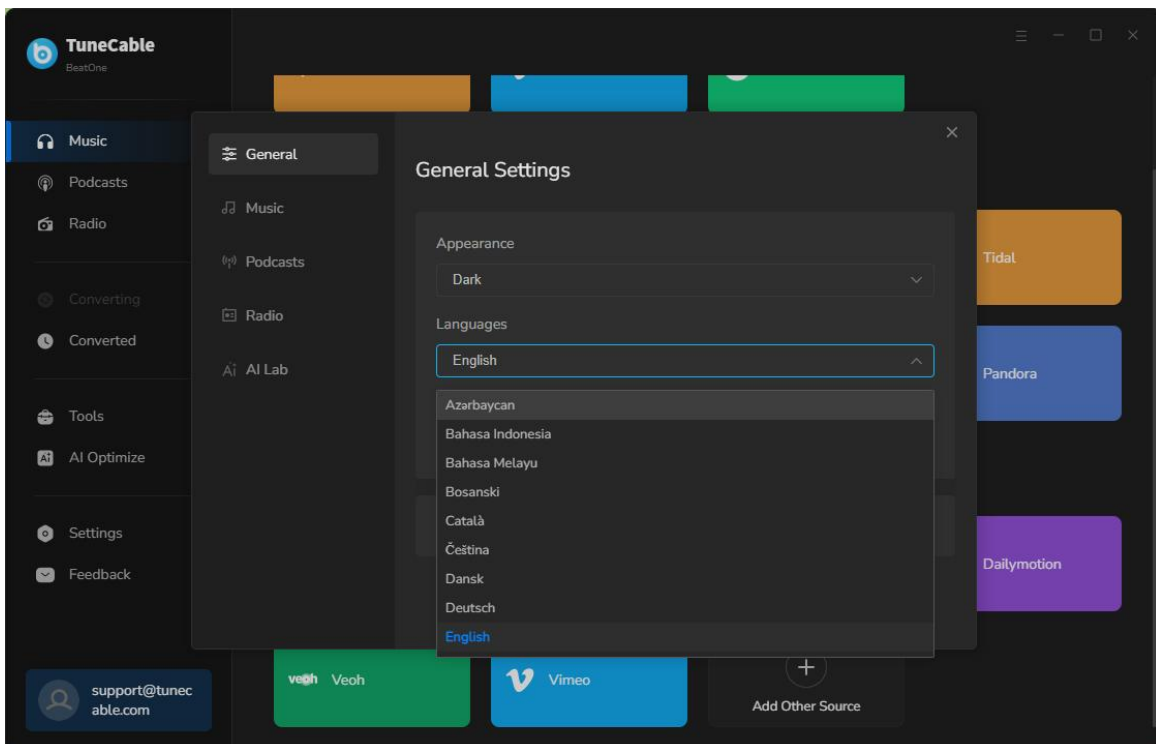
TuneCable
BeatOne

Music
Podcasts
Radio

Converting
Converted

Tools
AI Optimize

Settings
Feedback

support@tunecable.com

General
Music
Podcasts
Radio
AI Lab

General Settings

Appearance
Dark

Languages
English

Azərbaycan
Bahasa Indonesia
Bahasa Melayu
Bosanski
Català
Čeština
Dansk
Deutsch
English

Tidal
Pandora
Dailymotion

veoh Veoh
Vimeo
Add Other Source